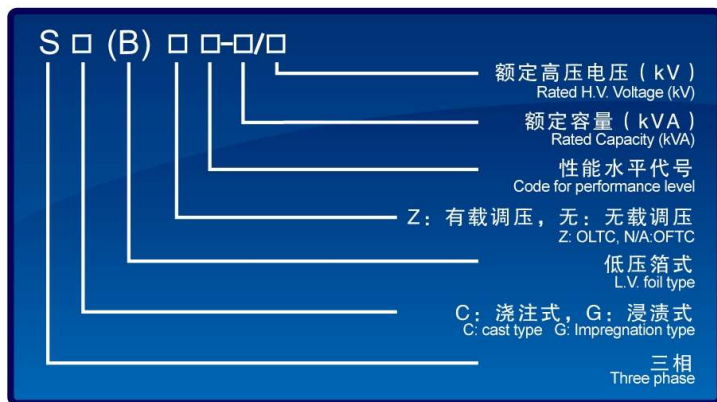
S □ (B) □ □-□/□

额定高压电压（kV）
Rated H.V. Voltage (kV)

额定容量（kVA）
Rated Capacity (kVA)

性能水平代号
Code for performance level

Z：有载调压，无：无载调压
Z: OLTC, N/A:OFTC

低压箔式
L.V. foil type

C：浇注式，G：浸渍式
C: cast type G: Impregnation type

三相
Three phase